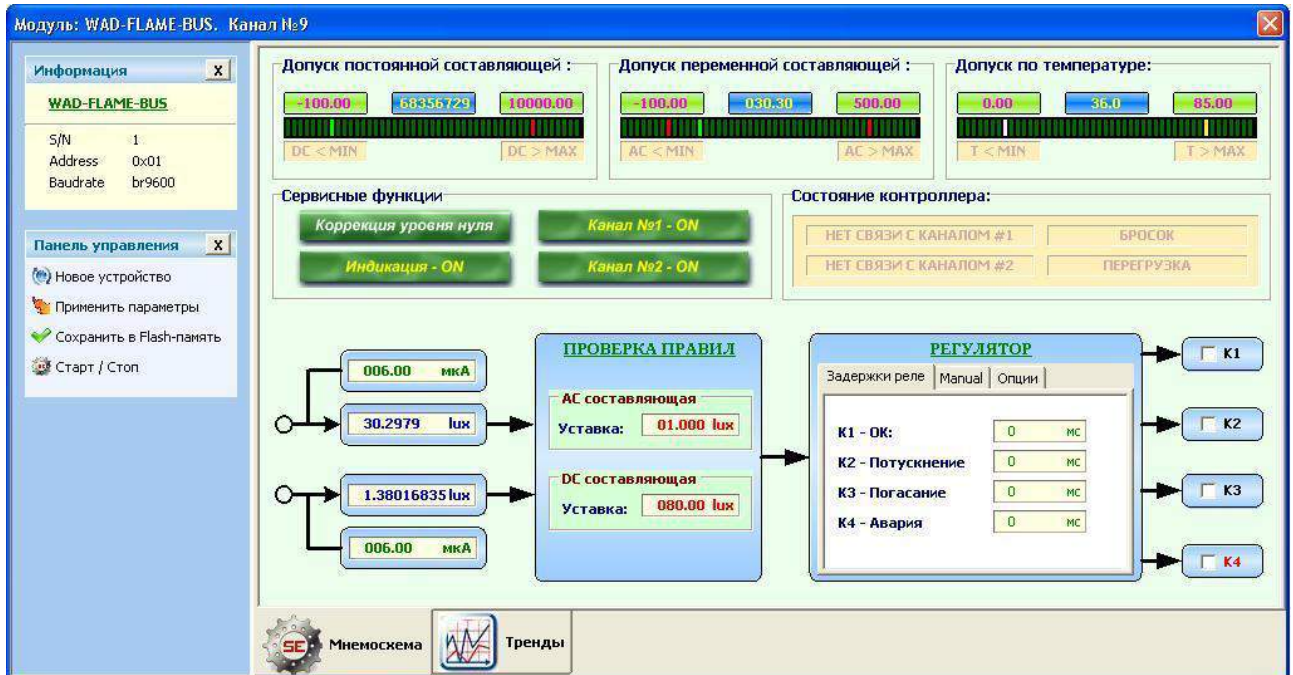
Модуль: WAD-FLAME-BUS. Канал №9

Информация x

WAD-FLAME-BUS

S/N 1
Address 0x01
Baudrate br9600

Панель управления x

Новое устройство
Применить параметры
Сохранить в Flash-память
Старт / Стоп

Допуск постоянной составляющей :
-100.00 68356729 10000.00
DC < MIN DC > MAX

Допуск переменной составляющей :
-100.00 030.30 500.00
AC < MIN AC > MAX

Допуск по температуре:
0.00 36.0 85.00
T < MIN T > MAX

Сервисные функции
Коррекция уровня нуля
Канал №1 - ON
Индикация - ON
Канал №2 - ON

Состояние контроллера:
НЕТ СВЯЗИ С КАНАЛОМ #1
БРОСОК
НЕТ СВЯЗИ С КАНАЛОМ #2
ПЕРЕГРУЗКА

006.00 мкА
30.2979 lux
1.38016835 lux
006.00 мкА

ПРОВЕРКА ПРАВИЛ
AC составляющая
Уставка: 01.000 lux
DC составляющая
Уставка: 080.00 lux

РЕГУЛЯТОР
Задержки реле | Manual | Опции
K1 - OK: 0 мс
K2 - Потускнение 0 мс
K3 - Погасание 0 мс
K4 - Авария 0 мс

K1
K2
K3
K4

Мнемосхема
Тренды